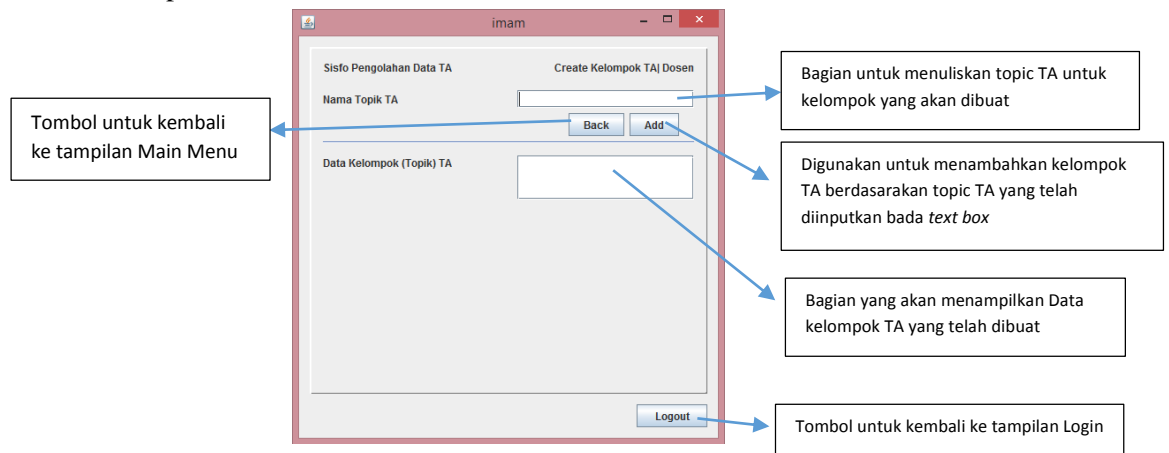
imam

Sisfo Pengolahan Data TA

Create Kelompok TA| Dosen

Nama Topik TA

Back

Add

Data Kelompok (Topik) TA

Logout

Tombol untuk kembali ke tampilan Main Menu

Bagian untuk menuliskan topic TA untuk kelompok yang akan dibuat

Digunakan untuk menambahkan kelompok TA berdasarakan topic TA yang telah diinputkan bada *text box*

Bagian yang akan menampilkan Data kelompok TA yang telah dibuat

Tombol untuk kembali ke tampilan Login